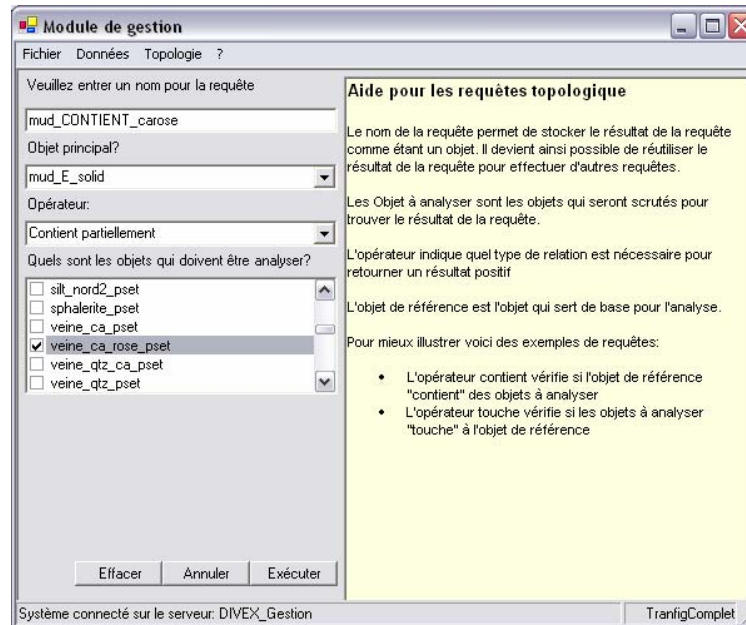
Module de gestion

Fichier Données Topologie ?

Veuillez entrer un nom pour la requête

mud_CONTIENT_carose

Objet principal?

mud_E_solid

Opérateur:

Contient partiellement

Quels sont les objets qui doivent être analyser?

silt_nord2_pset
sphalerite_pset
veine_ca_pset
veine_ca_rose_pset
veine_qtz_ca_pset
veine_qtz_pset

Effacer Annuler Exécuter

Aide pour les requêtes topologique

Le nom de la requête permet de stocker le résultat de la requête comme étant un objet. Il devient ainsi possible de réutiliser le résultat de la requête pour effectuer d'autres requêtes.

Les Objet à analyser sont les objets qui seront scrutés pour trouver le résultat de la requête.

L'opérateur indique quel type de relation est nécessaire pour retourner un résultat positif

L'objet de référence est l'objet qui sert de base pour l'analyse.

Pour mieux illustrer voici des exemples de requêtes:

• L'opérateur contient vérifie si l'objet de référence "contient" des objets à analyser
• L'opérateur touche vérifie si les objets à analyser "touche" à l'objet de référence

Système connecté sur le serveur: DIVEX_Gestion

TranfigComplet